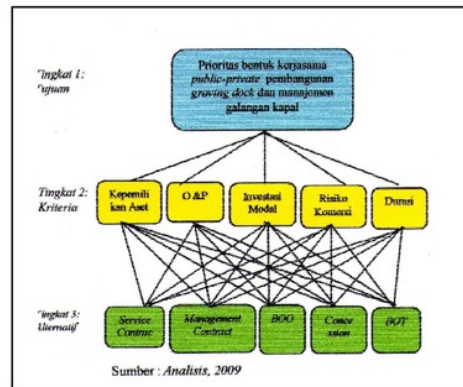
Tingkat 1: Tujuan

Prioritas bentuk kerjasama public-private pembangunan graving dock dan manajemen galangan kapal

Tingkat 2: Kriteria

Kepemilikan Aset

O &P

Investasi Modal

Risiko Komersi

Durasi

Tingkat 3: Alternatif

Service Contrac

Management Contract

BOO

Concession

BOT

Sumber : Analisis, 2009